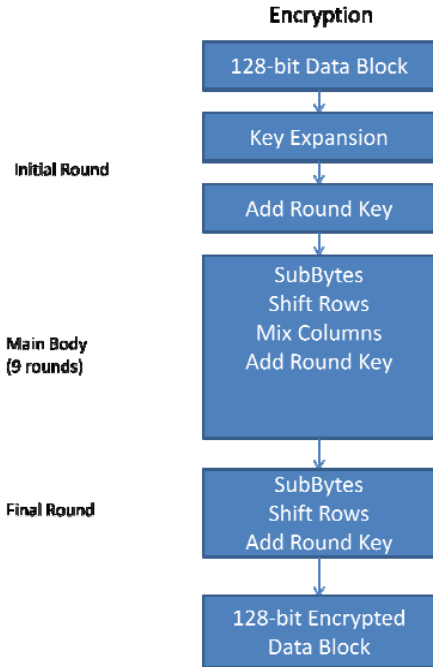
Encryption

128-bit Data Block

Key Expansion

Initial Round

Add Round Key

SubBytes
Shift Rows
Mix Columns
Add Round Key

Main Body
(9 rounds)

Final Round

SubBytes
Shift Rows
Add Round Key

128-bit Encrypted
Data Block